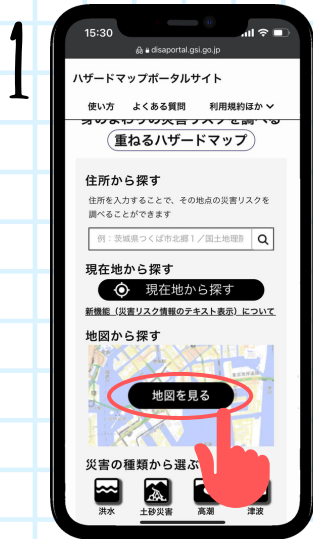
1

15:30

disaportal.gsi.go.jp

ハザードマップポータルサイト

使い方　よくある質問　利用規約ほか

身のまわりの災害リスクを調べる

重ねるハザードマップ

住所から探す

住所を入力することで、その地点の災害リスクを調べることができます

例：茨城県つくば市北郷１／国土地理院

現在地から探す

現在地から探す

新機能（災害リスク情報のテキスト表示）について

地図から探す

地図を見る

災害の種類から選ぶ

洪水　土砂災害　高潮　津波